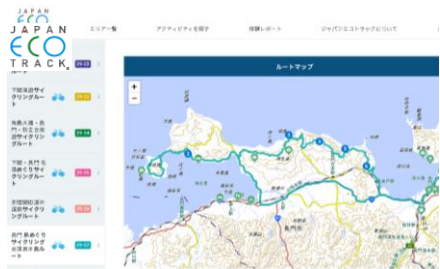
JAPAN ECO TRACK

エリア一覧

アクティビティを探す

体験レポート

ジャパンエコトラックについて

下関海岸サイクリングルート

角島大橋・長門・秋芳洞サイクリングルート

下関・長門〜北浦めぐりサイクリングルート

萩・長門〜日本海サイクリングルート

長門 長めぐりサイクリング 日本海 長門〜

ルートマップ

+

−

長門市